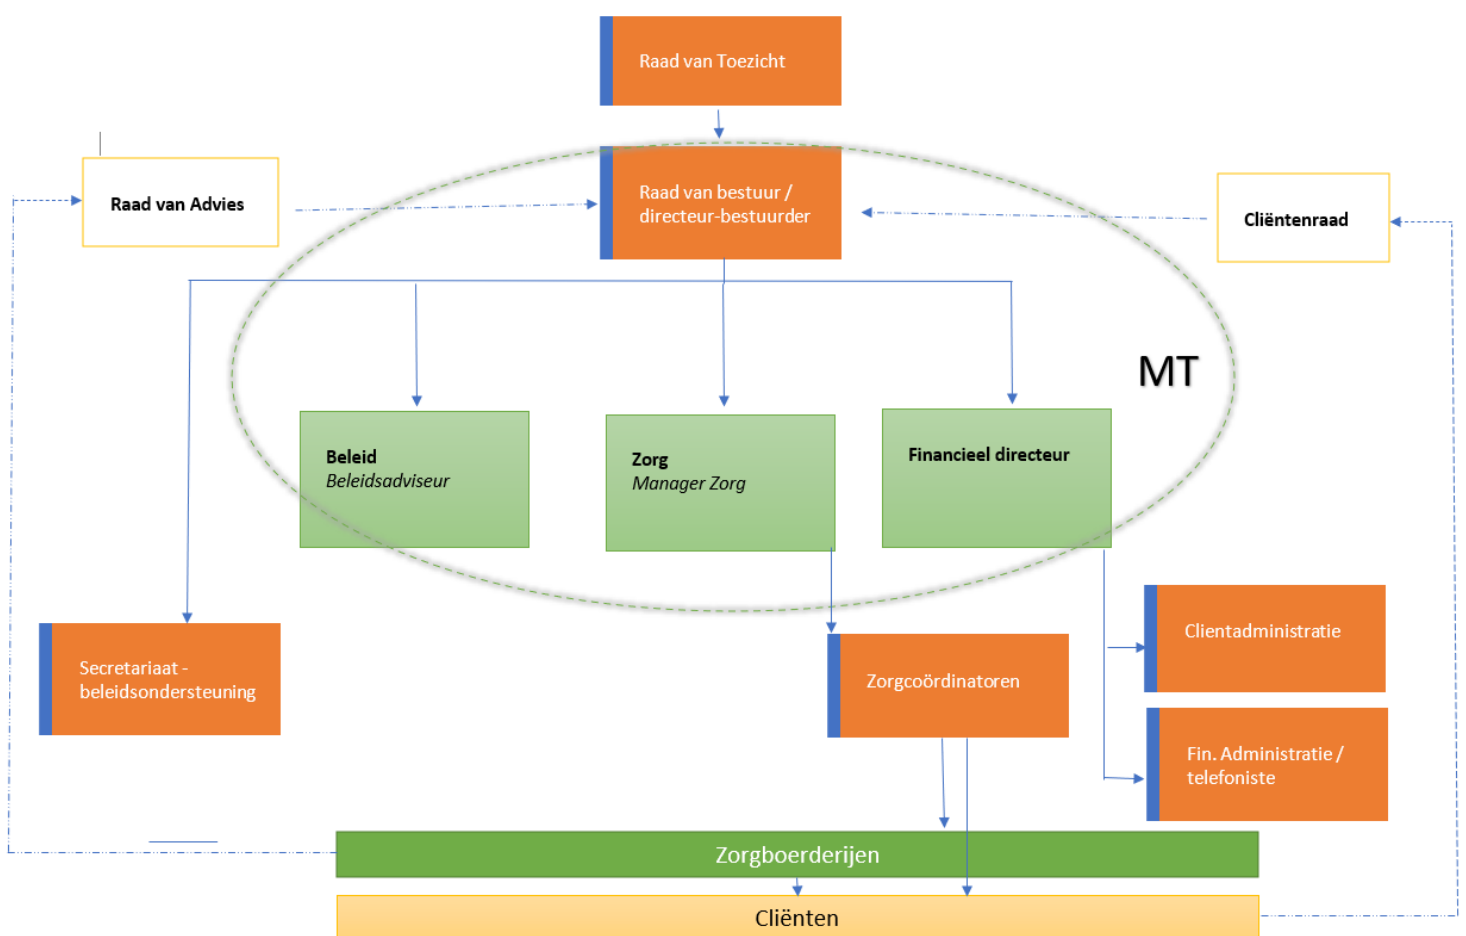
Raad van Toezicht

Raad van Advies

Raad van bestuur / directeur-bestuurder

Cliëntenraad

MT

Beleid
*Beleidsadviseur*

Zorg
*Manager Zorg*

Financieel directeur

Clientadministratie

Secretariaat - beleidsondersteuning

Zorgcoördinatoren

Fin. Administratie / telefoniste

Zorgboerderijen

Cliënten